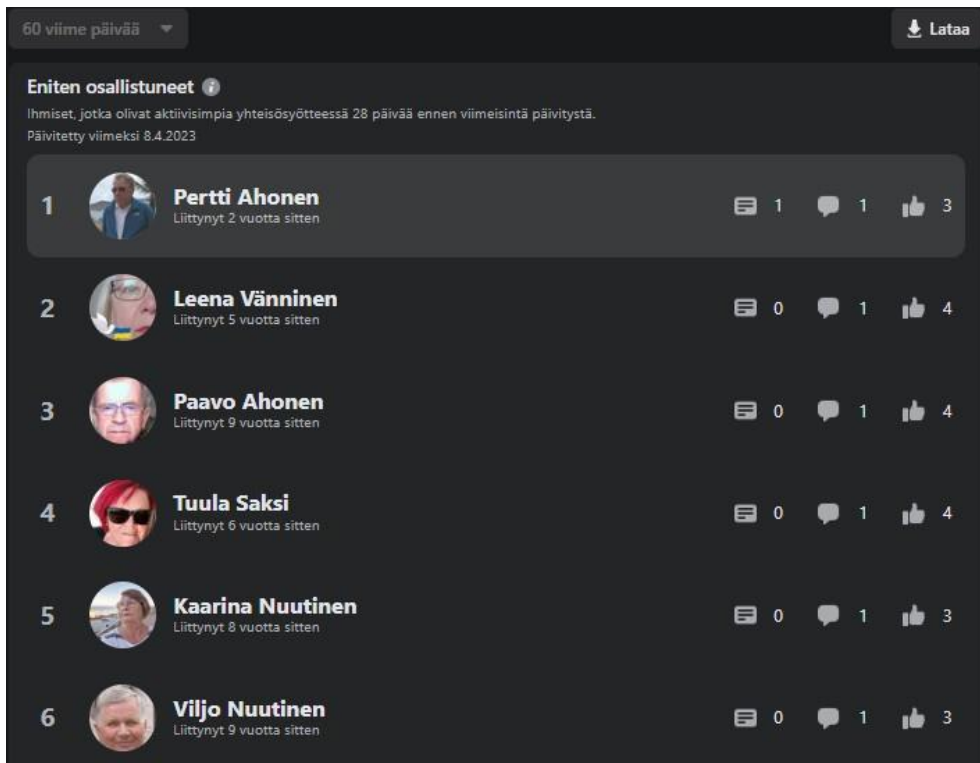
60 viime päivää

Lataa

Eniten osallistuneet

Ihmiset, jotka olivat aktiivisimpia yhteisösyötteessä 28 päivää ennen viimeisintä päivitystä.
Päivitetty viimeksi 8.4.2023

1 Pertti Ahonen
Liittynyt 2 vuotta sitten
1 1 3

2 Leena Vänninen
Liittynyt 5 vuotta sitten
0 1 4

3 Paavo Ahonen
Liittynyt 9 vuotta sitten
0 1 4

4 Tuula Saksi
Liittynyt 6 vuotta sitten
0 1 4

5 Kaarina Nuutinen
Liittynyt 8 vuotta sitten
0 1 3

6 Viljo Nuutinen
Liittynyt 9 vuotta sitten
0 1 3